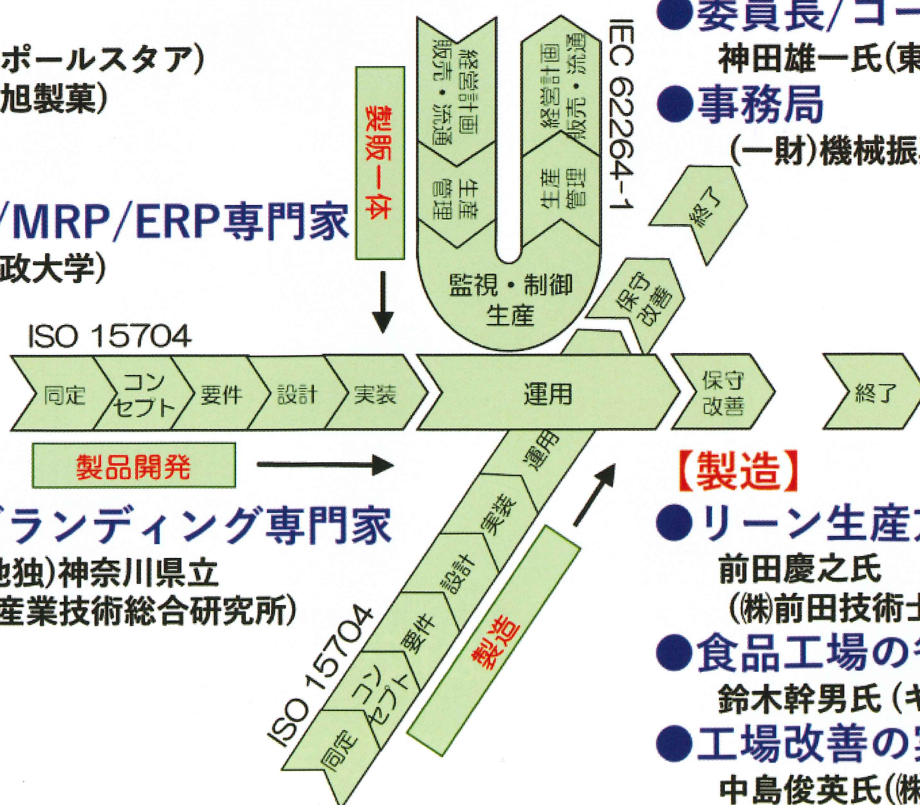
ポールスタア)
旭製菓)

/MRP/ERP専門家
政大学)

ISO 15704

同定
コンセプト
要件
設計
実装
運用
保守改善
終了

製品開発

ブランディング専門家
地独)神奈川県立
産業技術総合研究所)

製販一体

経営計画
販売・流通
生産管理

経営計画
販売・流通
生産管理

監視・制御
生産

IEC 62264-1

保守改善
終了

運用
実装
設計
要件
コンセプト
同定
ISO 15704

製造

●委員長/コー
神田雄一氏(東
●事務局
(一財)機械振

【製造】
●リーン生産
前田慶之氏
㈱前田技術士
●食品工場の
鈴木幹男氏(キ
●工場改善の
中島俊英氏(株